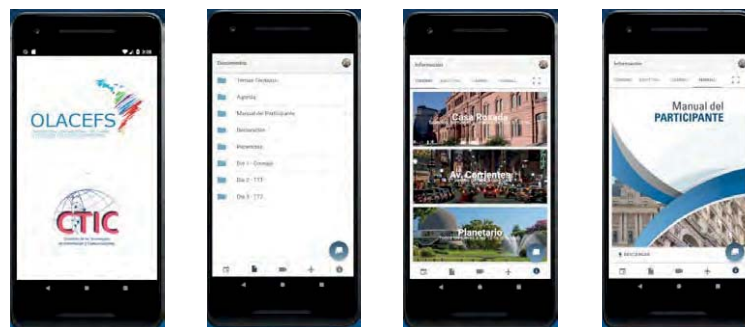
OLACEFS

CTIC

Documentos

Temas Técnicos

Agenda

Manual del Participante

Declaración

Preventos

Día 1 - Consejo

Día 2 - TTT

Día 3 - TTT

Información

Casa Rosada

Av. Corrientes

Planetario

Información

Manual del PARTICIPANTE

DESCARGAR